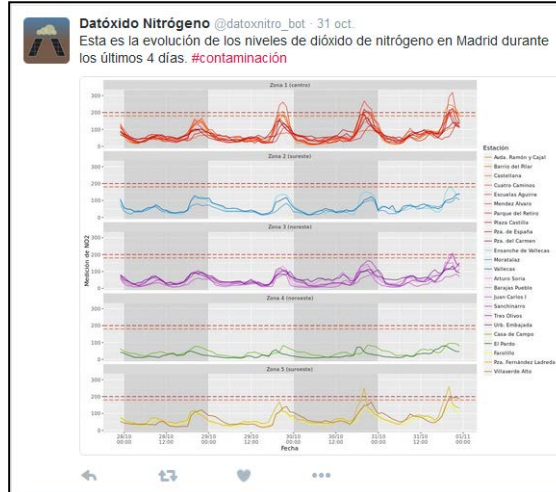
Datóxido Nitrógeno @datoxnitro_bot · 31 oct.
Esta es la evolución de los niveles de dióxido de nitrógeno en Madrid durante los últimos 4 días. #contaminación

Zona 1 (centro)
Zona 2 (sureste)
Zona 3 (noreste)
Zona 4 (noroeste)
Zona 5 (suroeste)

Medición de NO2

300
200
100
0

28/10 00:00
28/10 12:00
29/10 00:00
29/10 12:00
30/10 00:00
30/10 12:00
31/10 00:00
31/10 12:00
01/11 00:00

Fecha

Estación
Avda. Ramón y Cajal
Barrio del Pilar
Castellana
Cuatro Caminos
Escuelas Aguirre
Mendez Alvaro
Parque del Retiro
Plaza Castilla
Pza. de España
Pza. del Carmen
Ensanche de Vallecas
Moratalaz
Vallecas
Arturo Soria
Barajas Pueblo
Juan Carlos I
Sanchinarro
Tres Olivos
Urb. Embajada
Casa de Campo
El Pardo
Farolillo
Pza. Fernández Ladreda
Villaverde Alto